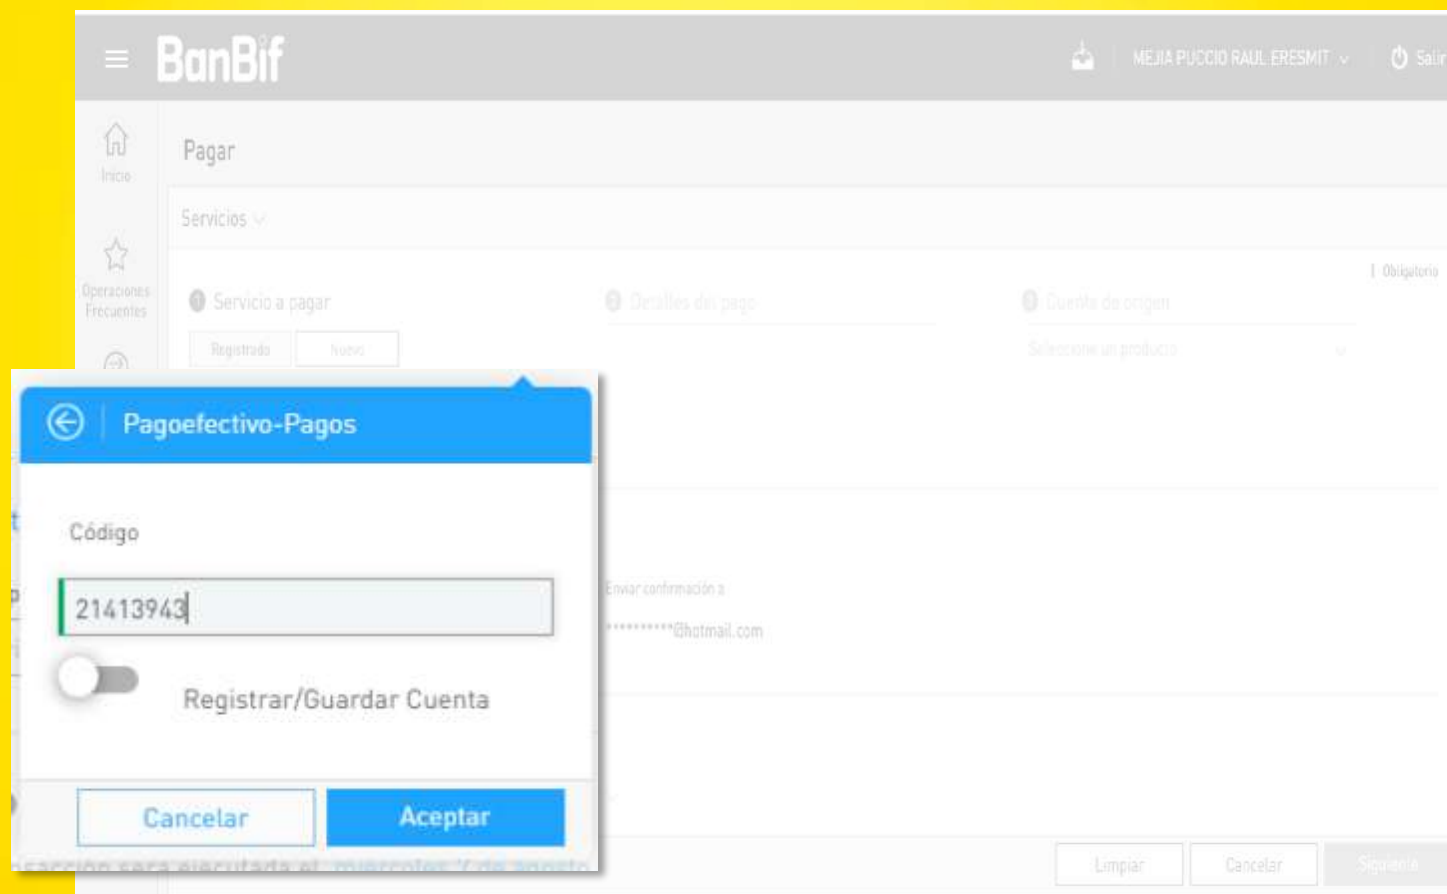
BanBif

MEJIA PUCCIO RAUL ERESMIT

Salir

Inicio

Operaciones Frecuentes

Pagar

Servicios

Obligatorio

Servicio a pagar

Detalles del pago

Cuenta de origen

Registrado

Nuevo

Seleccione un producto

Pagoefectivo-Pagos

Código

21413943

Registrar/Guardar Cuenta

Cancelar

Aceptar

Enviar confirmación a

**********@hotmail.com

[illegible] será ejecutada el miércoles 7 de agosto

Limpiar

Cancelar

Siguiente